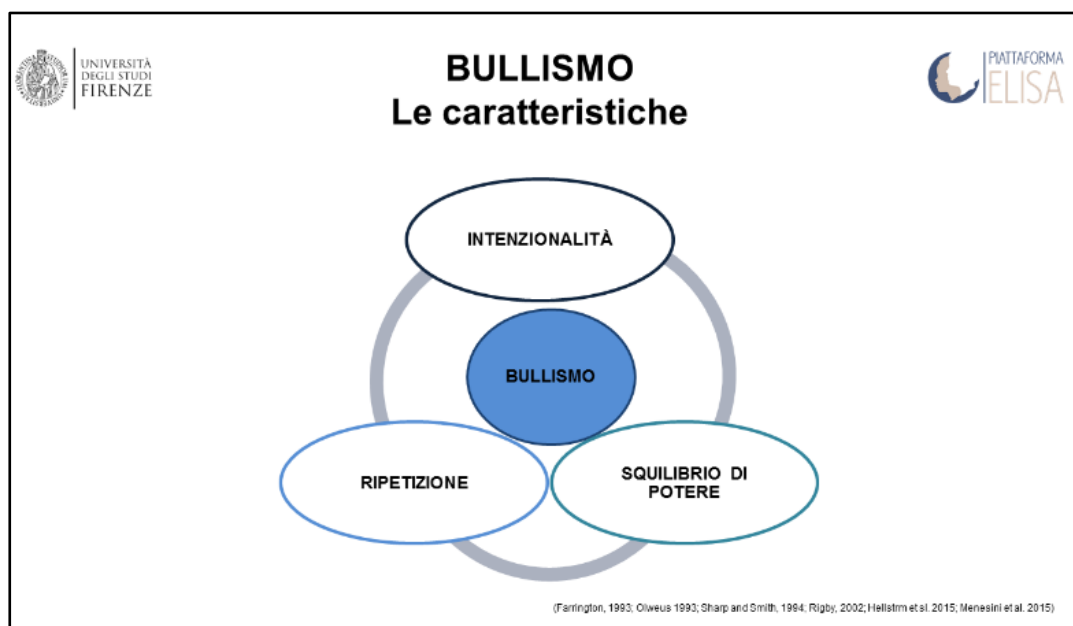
UNIVERSITÀ DEGLI STUDI FIRENZE

BULLISMO
Le caratteristiche

PIATTAFORMA ELISA

INTENZIONALITÀ

BULLISMO

RIPETIZIONE

SQUILIBRIO DI POTERE

(Farrington, 1993; Olweus 1993; Sharp and Smith, 1994; Rigby, 2002; Hellstrm et al. 2015; Menesini et al. 2015)